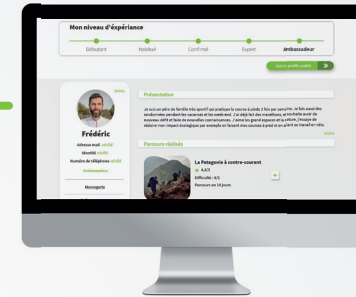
Mon niveau d'expérience

Débutant

Habitué

Confirmé

Expert

Ambassadeur

Voir le profil public

Présentation

Je suis un père de famille très sportif qui pratique la course à pied 3 fois par semaine. Je fais aussi des randonnées pendant les vacances et les week-end. J'ai déjà fait des marathons, un triathle avec de nouveau défit et faire de nouvelles connaissances. J'aime les grand espaces et la nature, j'essaye de réduire mon impact écologique par exemple en faisant mes courses à pied et en privilégiant le vélo.

Parcours réalisés

Éditer

Frédéric

Adresse mail vérifié

Identité vérifié

Numéro de téléphone vérifié

Ambassadeur

Messagerie

La Patagonie à contre-courant

4,6/5

Difficulté : 4/5

Parcours en 14 jours

+